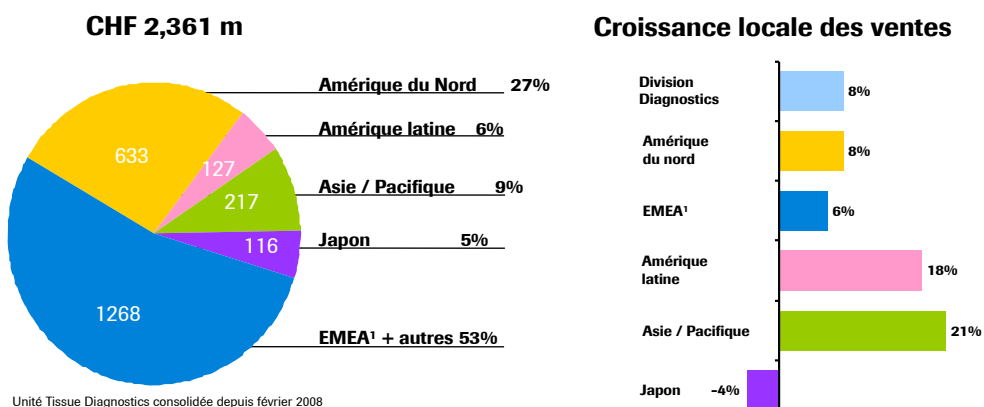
CHF 2,361 m

633

127

217

116

1268

Amérique du Nord 27%

Amérique latine 6%

Asie / Pacifique 9%

Japon 5%

EMEA¹ + autres 53%

Unité Tissue Diagnostics consolidée depuis février 2008

Croissance locale des ventes

Division Diagnostics 8%

Amérique du nord 8%

EMEA¹ 6%

Amérique latine 18%

Asie / Pacifique 21%

Japon -4%